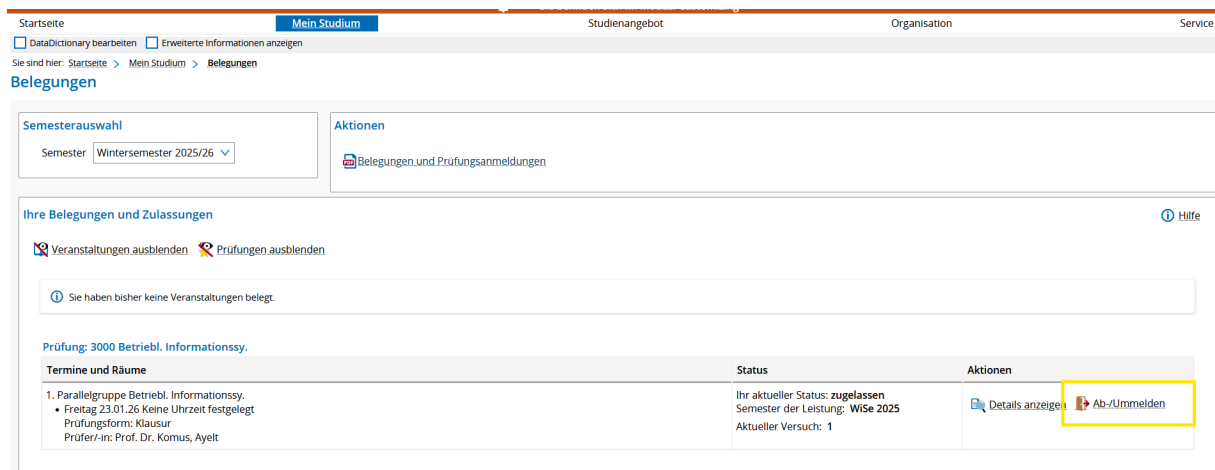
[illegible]

Startseite Mein Studium Studienangebot Organisation Service

DataDictionary bearbeiten Erweiterte Informationen anzeigen

Sie sind hier: Startseite > Mein Studium > Belegungen

Belegungen

Semesterauswahl

Semester Wintersemester 2025/26

Aktionen

Belegungen und Prüfungsanmeldungen

Ihre Belegungen und Zulassungen

Hilfe

Veranstaltungen ausblenden Prüfungen ausblenden

Sie haben bisher keine Veranstaltungen belegt.

Prüfung: 3000 Betriebl. Informationssy.

| Termine und Räume | Status | Aktionen |
|---|---|---|
| 1. Parallelgruppe Betriebl. Informationssy. • Freitag 23.01.26 Keine Uhrzeit festgelegt Prüfungsform: Klausur Prüfer/-in: Prof. Dr. Komus, Ayelt | Ihr aktueller Status: zugelassen Semester der Leistung: WiSe 2025 Aktueller Versuch: 1 | Details anzeigen Ab-/Ummelden |